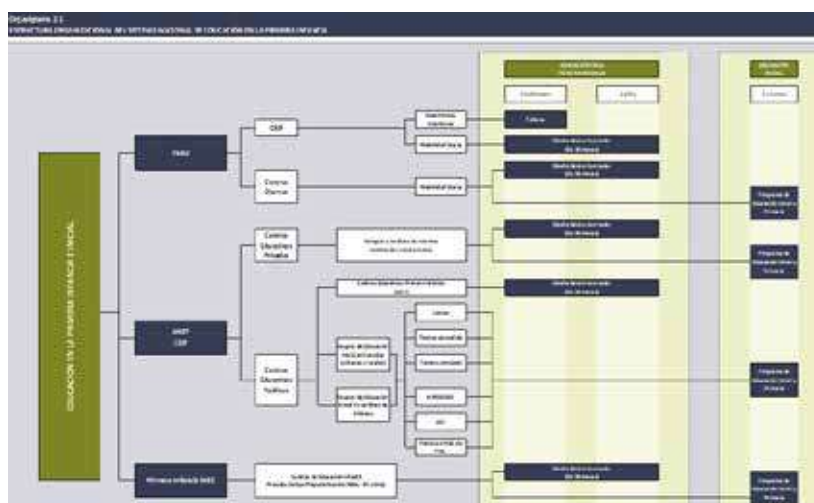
Organigrama 2.1
ESTRUCTURA ORGANIZACIONAL DEL SISTEMA NACIONAL DE EDUCACIÓN EN LA PRIMERA INFANCIA

EDUCACIÓN EN LA PRIMERA INFANCIA E INICIAL

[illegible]

CEIP

Centros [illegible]

Centros Educativos Privados

ANEP CEIP

Centros Educativos Públicos

Primera Infancia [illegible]

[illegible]

Maternal / Inicial

Maternal / Inicial

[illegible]

Centros Educativos Primera Infancia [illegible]

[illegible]

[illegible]

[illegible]

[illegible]

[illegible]

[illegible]

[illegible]

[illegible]

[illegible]

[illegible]

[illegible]

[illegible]

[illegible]

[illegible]

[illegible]

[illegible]

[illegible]

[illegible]

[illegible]

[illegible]

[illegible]

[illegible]